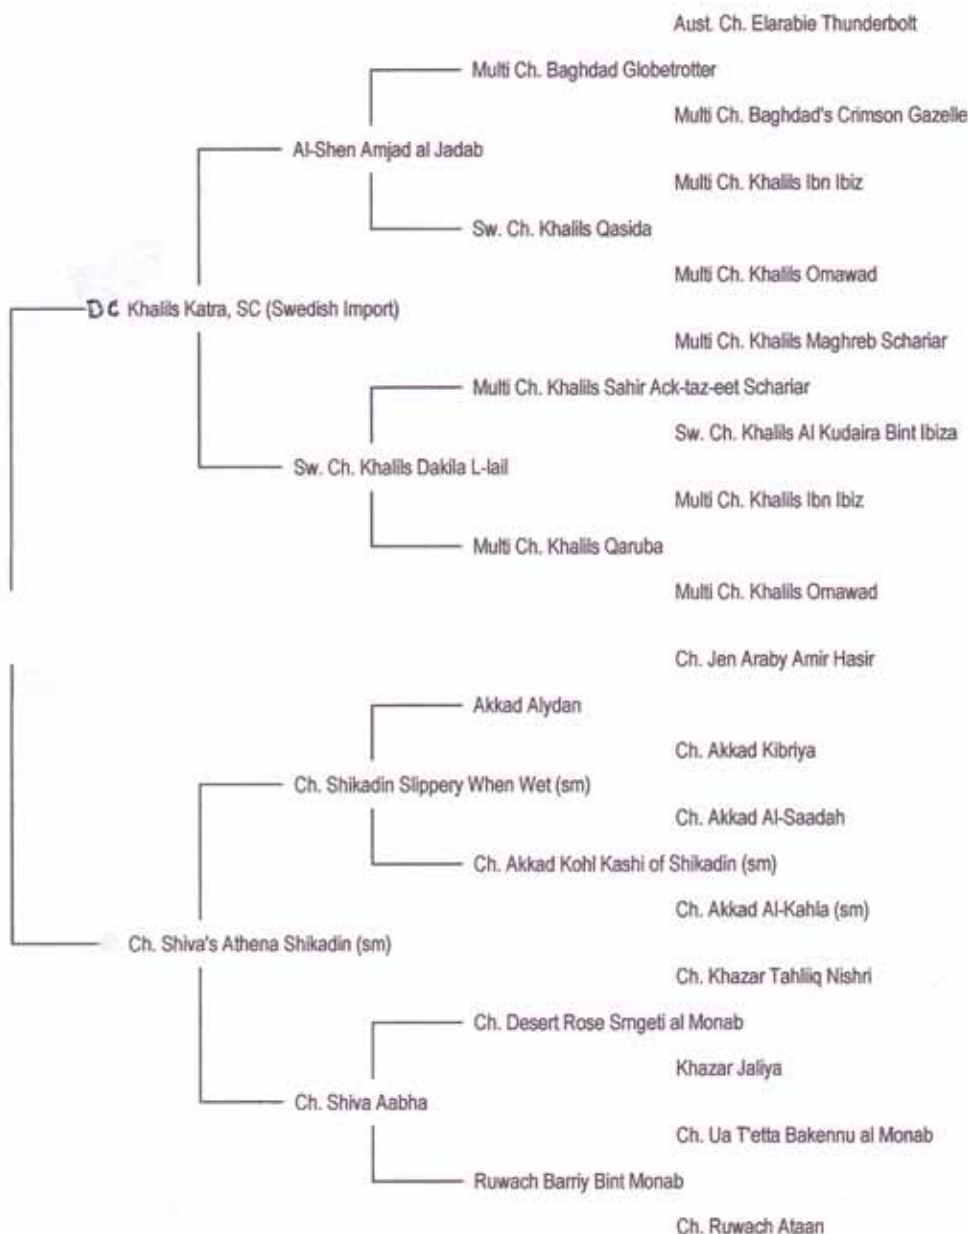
Aust. Ch. Elarabie Thunderbolt

Multi Ch. Baghdad Globetrotter

Multi Ch. Baghdad's Crimson Gazelle

Al-Shen Amjad al Jadab

Multi Ch. Khalils Ibn Ibiz

Sw. Ch. Khalils Qasida

Multi Ch. Khalils Omawad

DC Khalils Katra, SC (Swedish Import)

Multi Ch. Khalils Maghreb Schariar

Multi Ch. Khalils Sahir Ack-taz-eet Schariar

Sw. Ch. Khalils Al Kudaira Bint Ibiza

Sw. Ch. Khalils Dakila L-lail

Multi Ch. Khalils Ibn Ibiz

Multi Ch. Khalils Qaruba

Multi Ch. Khalils Omawad

Ch. Jen Araby Amir Hasir

Akkad Alydan

Ch. Akkad Kibriya

Ch. Shikadin Slippery When Wet (sm)

Ch. Akkad Al-Saadah

Ch. Akkad Kohl Kashi of Shikadin (sm)

Ch. Akkad Al-Kahla (sm)

Ch. Shiva's Athena Shikadin (sm)

Ch. Khazar Tahliiq Nishri

Ch. Desert Rose Smgeti al Monab

Khazar Jaliya

Ch. Shiva Aabha

Ch. Ua T'etta Bakennu al Monab

Ruwach Barriy Bint Monab

Ch. Ruwach Ataan